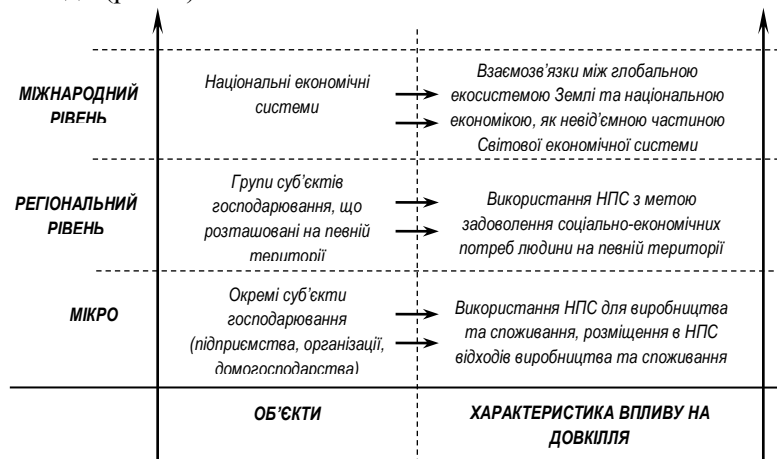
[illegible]

МІЖНАРОДНИЙ РІВЕНЬ

Національні економічні системи

Взаємозв'язки між глобальною екосистемою Землі та національною економікою, як невід'ємною частиною Світової економічної системи

РЕГІОНАЛЬНИЙ РІВЕНЬ

Групи суб'єктів господарювання, що розташовані на певній території

Використання НПС з метою задоволення соціально-економічних потреб людини на певній території

МІКРО

Окремі суб'єкти господарювання (підприємства, організації, домогосподарства)

Використання НПС для виробництва та споживання, розміщення в НПС відходів виробництва та споживання

ОБ'ЄКТИ

ХАРАКТЕРИСТИКА ВПЛИВУ НА ДОВКІЛЛЯ